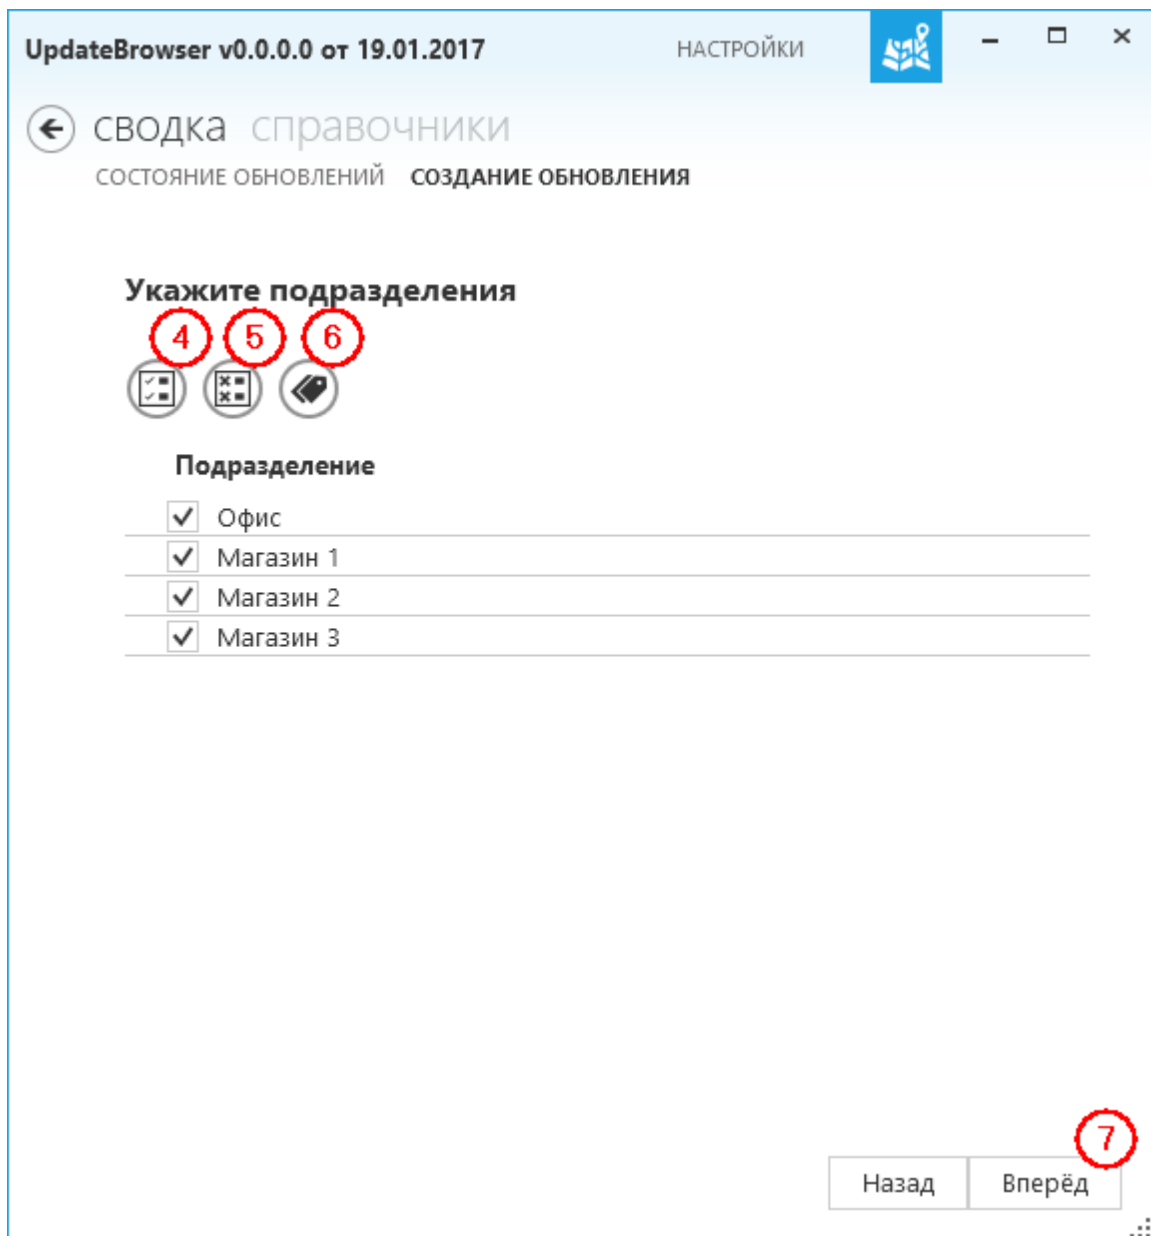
UpdateBrowser v0.0.0.0 от 19.01.2017

НАСТРОЙКИ

сводка справочники

СОСТОЯНИЕ ОБНОВЛЕНИЙ СОЗДАНИЕ ОБНОВЛЕНИЯ

Укажите подразделения

4 5 6

Подразделение

Офис

Магазин 1

Магазин 2

Магазин 3

7

Назад Вперёд